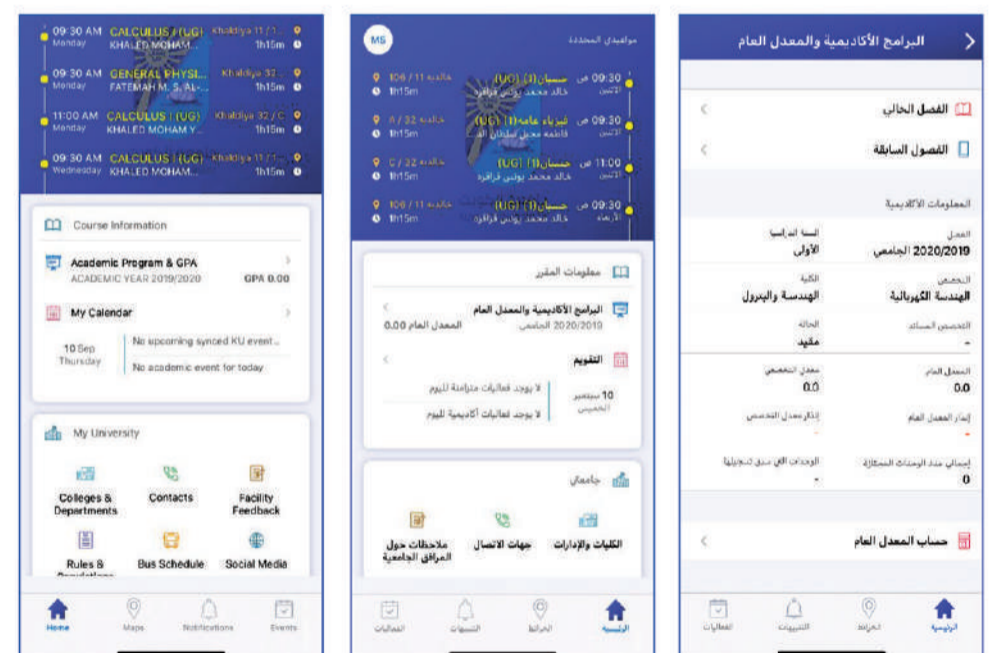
09:30 AM Monday CALCULUS I (UG) KHALED MOHAM... Khaldiya 11 / 1... 1h15m

09:30 AM Monday GENERAL PHYSI... FATEMAH M. S. AL-... Khaldiya 32 / ... 1h15m

11:00 AM Monday CALCULUS I (UG) KHALED MOHAM Y... Khaldiya 32 / C 1h15m

09:30 AM Wednesday CALCULUS I (UG) KHALED MOHAM... Khaldiya 11 / 1... 1h15m

Course Information

Academic Program & GPA
ACADEMIC YEAR 2019/2020 GPA 0.00

My Calendar

10 Sep Thursday
No upcoming synced KU event...
No academic event for today

My University

Colleges & Departments
Contacts
Facility Feedback
Rules & Regulations
Bus Schedule
Social Media

Home Maps Notifications Events

MS مواعيدي المحددة

09:30 ص الاثنين حسبان(1) (UG) خالد محمد يونس قراقره خالديه 11 / 106 1h15m

09:30 ص الاثنين فيزياء عامه(1) (UG) فاطمه معجل سلطان الـ... خالديه 32 / A 1h15m

11:00 ص الاثنين حسبان(1) (UG) خالد محمد يونس قراقره خالديه 32 / C 1h15m

09:30 ص الاربعاء حسبان(1) (UG) خالد محمد يونس قراقره خالديه 11 / 106 1h15m

معلومات المقرر

البرامج الأكاديمية والمعدل العام
2020/2019 الجامعي المعدل العام 0.00

التقويم

10 سبتمبر الخميس
لا يوجد فعاليات متزامنة لليوم
لا يوجد فعاليات أكاديمية لليوم

جامعتي

الكليات والإدارات
جهات الاتصال
ملاحظات حول المرافق الجامعية

الرئيسية الخرائط التنبيهات الفعاليات

البرامج الأكاديمية والمعدل العام

الفصل الحالي

الفصول السابقة

المعلومات الأكاديمية

العام
2020/2019 الجامعي

السنة الدراسية
الأولى

التخصص
الهندسة الكهربائية

الكلية
الهندسة والبترول

التخصص المساند
-

الحالة
مقيد

المعدل العام
0.0

معدل التخصص
0.0

إنذار المعدل العام
-

إنذار معدل التخصص
-

إجمالي عدد الوحدات المجتازة
0

الوحدات التي سبق تسجيلها
-

حساب المعدل العام

الرئيسية الخرائط التنبيهات الفعاليات